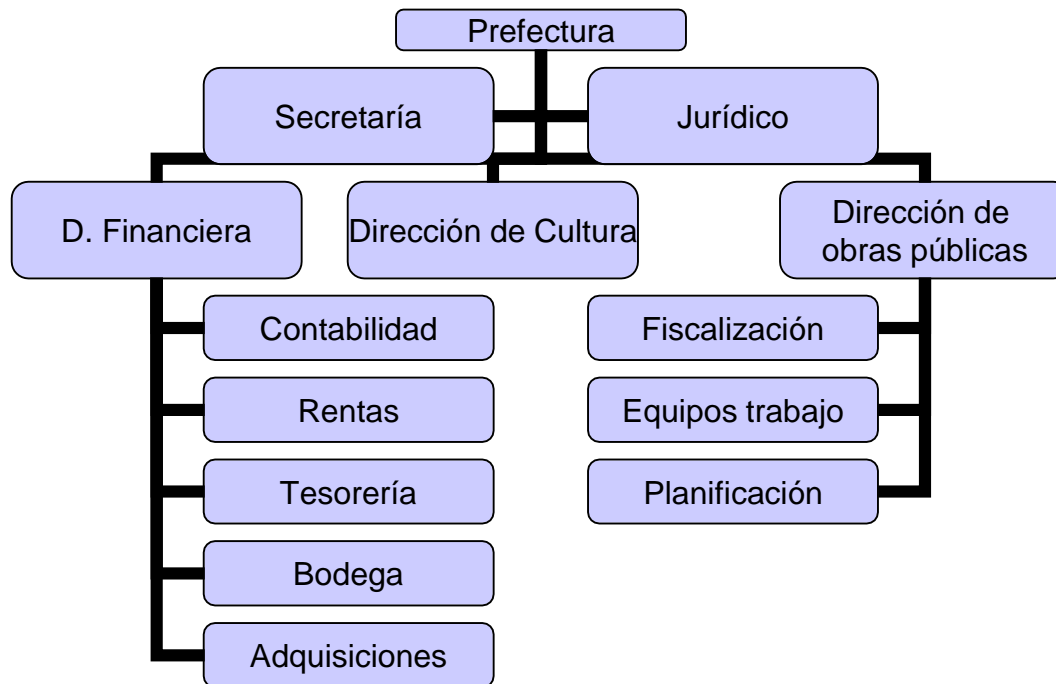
Prefectura

Secretaría

Jurídico

D. Financiera

Dirección de Cultura

Dirección de obras públicas

Contabilidad

Rentas

Tesorería

Bodega

Adquisiciones

Fiscalización

Equipos trabajo

Planificación